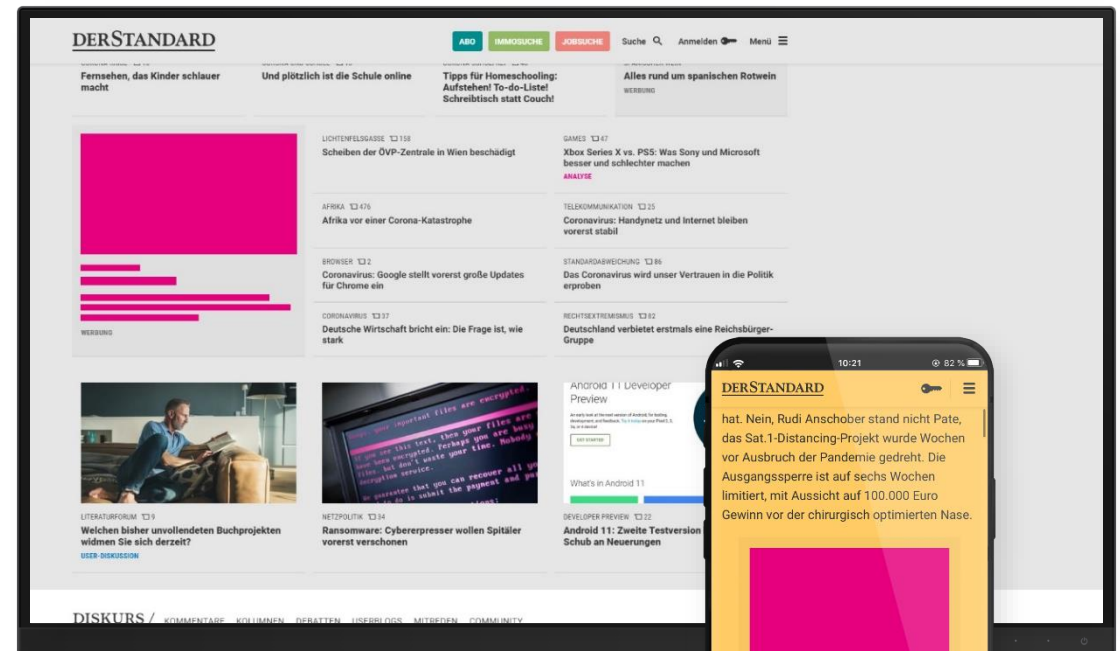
DERSTANDARD

ABO IMMOSUCHE JOBSUCHE Suche Anmelden Menü

Fernsehen, das Kinder schlauer macht

Und plötzlich ist die Schule online

Tipps für Homeschooling: Aufstehen! To-do-Liste! Schreibtisch statt Couch!

Alles rund um spanischen Rotwein
WERBUNG

WERBUNG

LICHTENFELSGASSE 158
Scheiben der ÖVP-Zentrale in Wien beschädigt

GAMES 47
Xbox Series X vs. PS5: Was Sony und Microsoft besser und schlechter machen
ANALYSE

AFRIKA 476
Afrika vor einer Corona-Katastrophe

TELEKOMMUNIKATION 25
Coronavirus: Handynetz und Internet bleiben vorerst stabil

BROWSER 2
Coronavirus: Google stellt vorerst große Updates für Chrome ein

STANDARDABWEICHUNG 86
Das Coronavirus wird unser Vertrauen in die Politik erproben

CORONAVIRUS 37
Deutsche Wirtschaft bricht ein: Die Frage ist, wie stark

RECHTSEXTREMISMUS 92
Deutschland verbietet erstmals eine Reichsbürger-Gruppe

Android 11 Developer Preview
GET STARTED
What's in Android 11

LITERATURFORUM 9
Welchen bisher unvollendeten Buchprojekten widmen Sie sich derzeit?
USER-DISKUSSION

NETZPOLITIK 34
Ransomware: Cybererpresser wollen Spitäler vorerst verschonen

DEVELOPER PREVIEW 22
Android 11: Zweite Testversion Schub an Neuerungen

DISKURS / KOMMENTARE KOLUMNEN DEBATTEN USERBLOGS MITREDEN COMMUNITY

10:21 82 %
DERSTANDARD
hat. Nein, Rudi Anschober stand nicht Pate, das Sat.1-Distancing-Projekt wurde Wochen vor Ausbruch der Pandemie gedreht. Die Ausgangssperre ist auf sechs Wochen limitiert, mit Aussicht auf 100.000 Euro Gewinn vor der chirurgisch optimierten Nase.